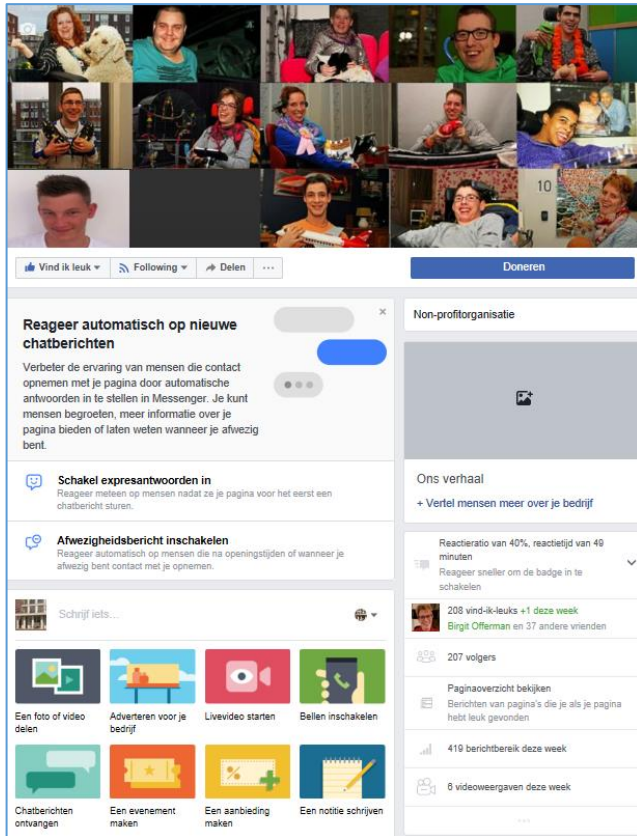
10

Vind ik leuk ▾ Following ▾ Delen ···

Doneren

Reageer automatisch op nieuwe chatberichten

×

Verbeter de ervaring van mensen die contact opnemen met je pagina door automatische antwoorden in te stellen in Messenger. Je kunt mensen begroeten, meer informatie over je pagina bieden of laten weten wanneer je afwezig bent.

Schakel expresantwoorden in
Reageer meteen op mensen nadat ze je pagina voor het eerst een chatbericht sturen.

Afwezigheidsbericht inschakelen
Reageer automatisch op mensen die na openingstijden of wanneer je afwezig bent contact met je opnemen.

Schrijf iets...

Een foto of video delen

Adverteren voor je bedrijf

Livevideo starten

Bellen inschakelen

Chatberichten ontvangen

Een evenement maken

Een aanbieding maken

Een notitie schrijven

Non-profitorganisatie

Ons verhaal

+ Vertel mensen meer over je bedrijf

Reactieratio van 40%, reactietijd van 49 minuten
Reageer sneller om de badge in te schakelen

208 vind-ik-leuks +1 deze week
Birgit Offerman en 37 andere vrienden

207 volgers

Paginaoverzicht bekijken
Berichten van pagina's die je als je pagina hebt leuk gevonden

419 berichtbereik deze week

6 videoweergaven deze week